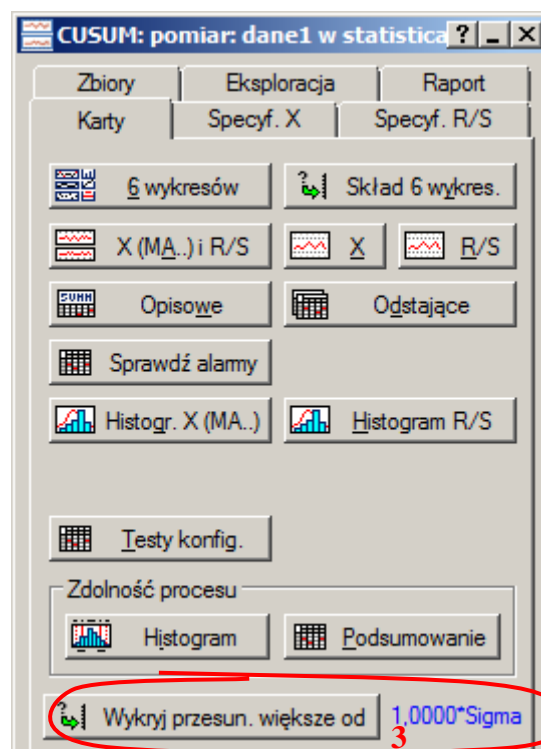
CUSUM: pomiar: dane1 w statistica ? _ X

Zbiory
Eksploracja
Raport
Karty
Specyf. X
Specyf. R/S

6 wykresów
Skład 6 wykres.
X (MA..) i R/S
X
R/S
Opisowe
Odstające
Sprawdź alarmy
Histogr. X (MA..)
Histogram R/S
Testy konfig.

Zdolność procesu
Histogram
Podsumowanie

Wykryj przesun. większe od
1,0000*Sigma
3